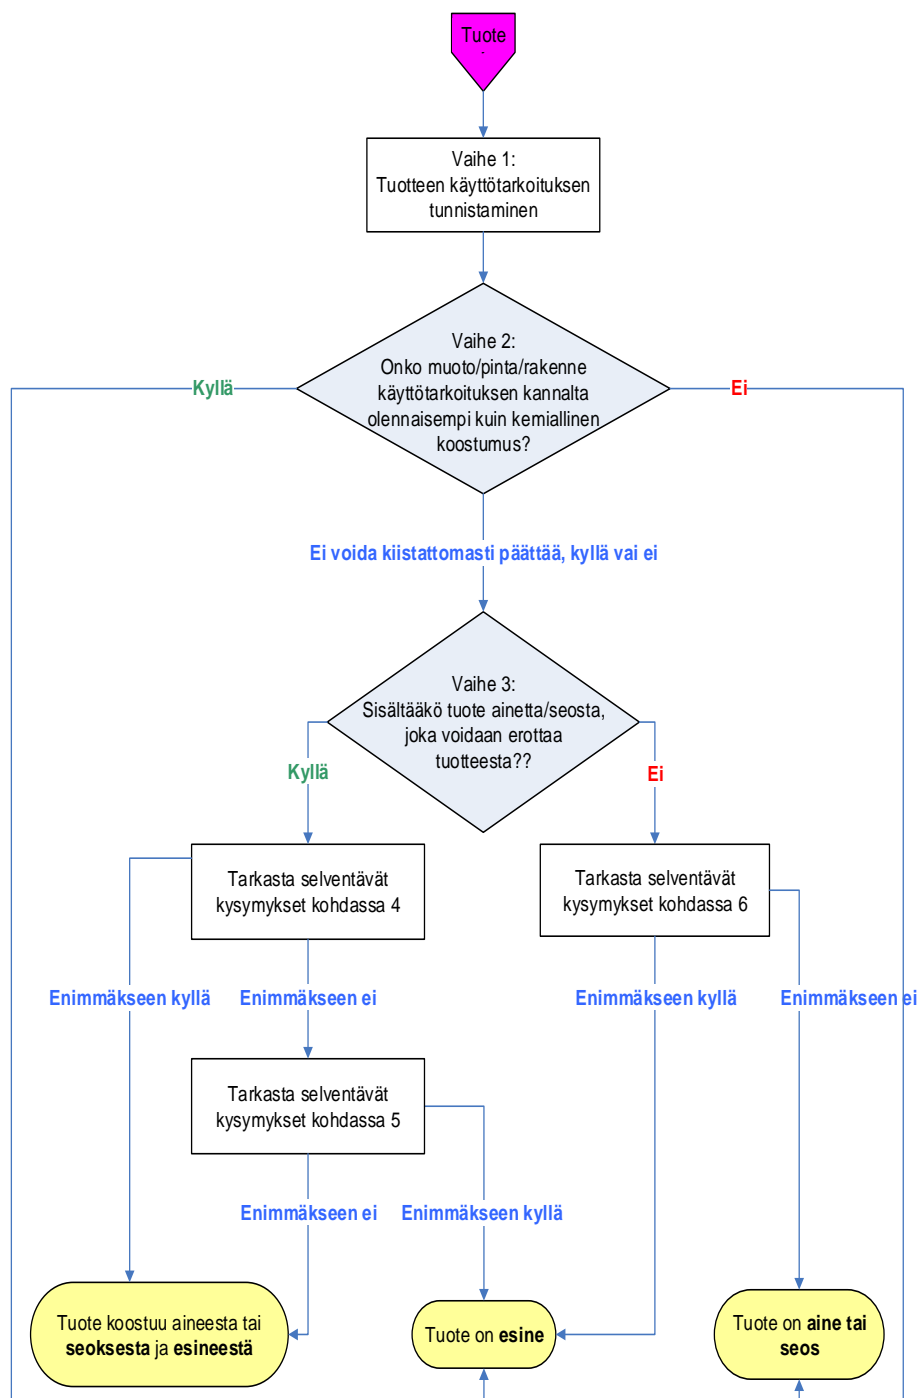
Tuote

Vaihe 1:
Tuotteen käyttötarkoituksen tunnistaminen

Vaihe 2:
Onko muoto/pinta/rakenne käyttötarkoituksen kannalta olennaisempi kuin kemiallinen koostumus?

Kyllä

Ei

Ei voida kiistattomasti päättää, kyllä vai ei

Vaihe 3:
Sisältääkö tuote ainetta/seosta, joka voidaan erottaa tuotteesta??

Kyllä

Ei

Tarkasta selventävät kysymykset kohdassa 4

Tarkasta selventävät kysymykset kohdassa 6

Enimmäkseen kyllä

Enimmäkseen ei

Enimmäkseen kyllä

Enimmäkseen ei

Tarkasta selventävät kysymykset kohdassa 5

Enimmäkseen ei

Enimmäkseen kyllä

Tuote koostuu aineesta tai **seoksesta** ja **esineestä**

Tuote on **esine**

Tuote on **aine tai seos**